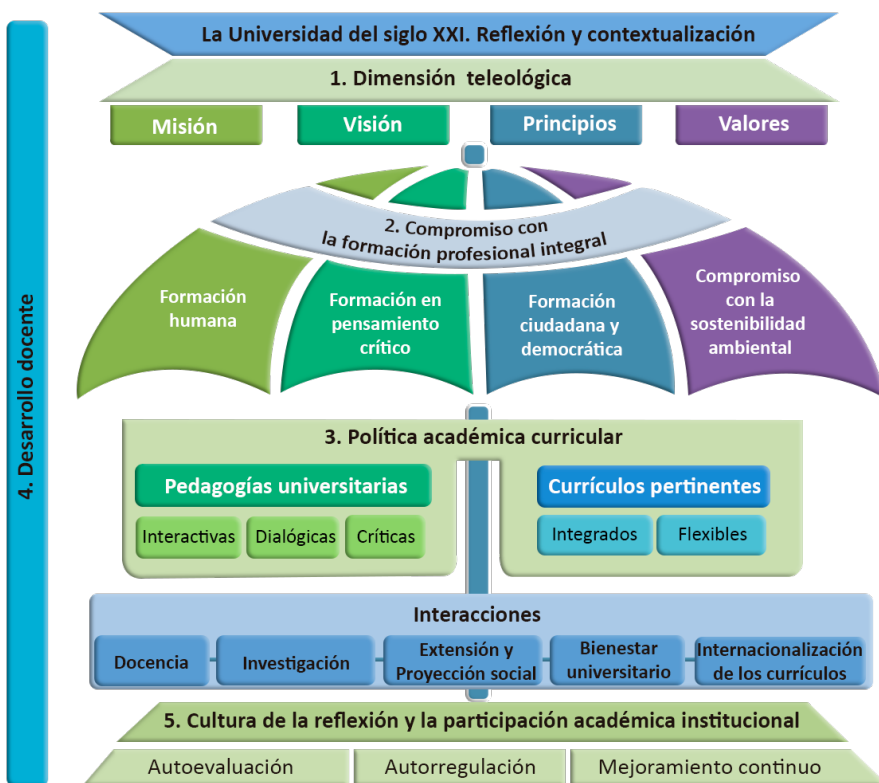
4. Desarrollo docente

La Universidad del siglo XXI. Reflexión y contextualización

1. Dimensión teleológica

Misión

Visión

Principios

Valores

2. Compromiso con la formación profesional integral

Formación humana

Formación en pensamiento crítico

Formación ciudadana y democrática

Compromiso con la sostenibilidad ambiental

3. Política académica curricular

Pedagogías universitarias

Interactivas

Dialógicas

Críticas

Currículos pertinentes

Integrados

Flexibles

Interacciones

Docencia

Investigación

Extensión y Proyección social

Bienestar universitario

Internacionalización de los currículos

5. Cultura de la reflexión y la participación académica institucional

Autoevaluación

Autorregulación

Mejoramiento continuo